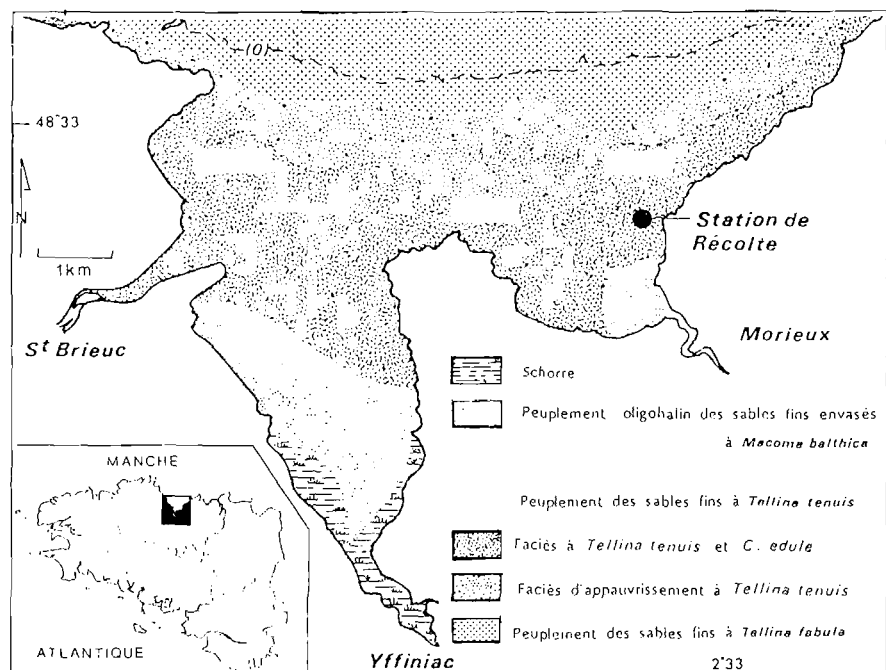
(10)

48°33

N

1km

Station de Récolte

St Brieuc

Morieux

Schorre

Peuplement oligohalin des sables fins envasés à Macoma balthica

MANCHE

Peuplement des sables fins à Tellina tenuis

Faciès à Tellina tenuis et C. edule

Faciès d'appauvrissement à Tellina tenuis

Peuplement des sables fins à Tellina fabula

ATLANTIQUE

Yffiniac

2°33